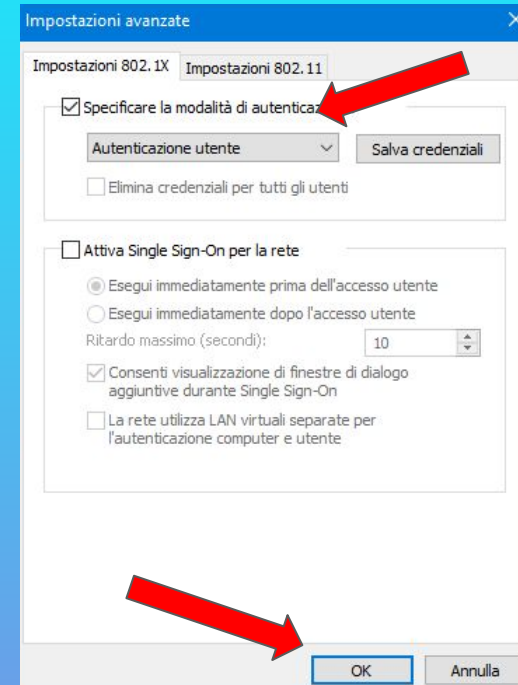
Impostazioni avanzate

Impostazioni 802.1X | Impostazioni 802.11

Specificare la modalità di autenticaz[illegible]

Autenticazione utente

Salva credenziali

Elimina credenziali per tutti gli utenti

Attiva Single Sign-On per la rete

Esegui immediatamente prima dell'accesso utente

Esegui immediatamente dopo l'accesso utente

Ritardo massimo (secondi):

10

Consenti visualizzazione di finestre di dialogo aggiuntive durante Single Sign-On

La rete utilizza LAN virtuali separate per l'autenticazione computer e utente

OK

Annulla